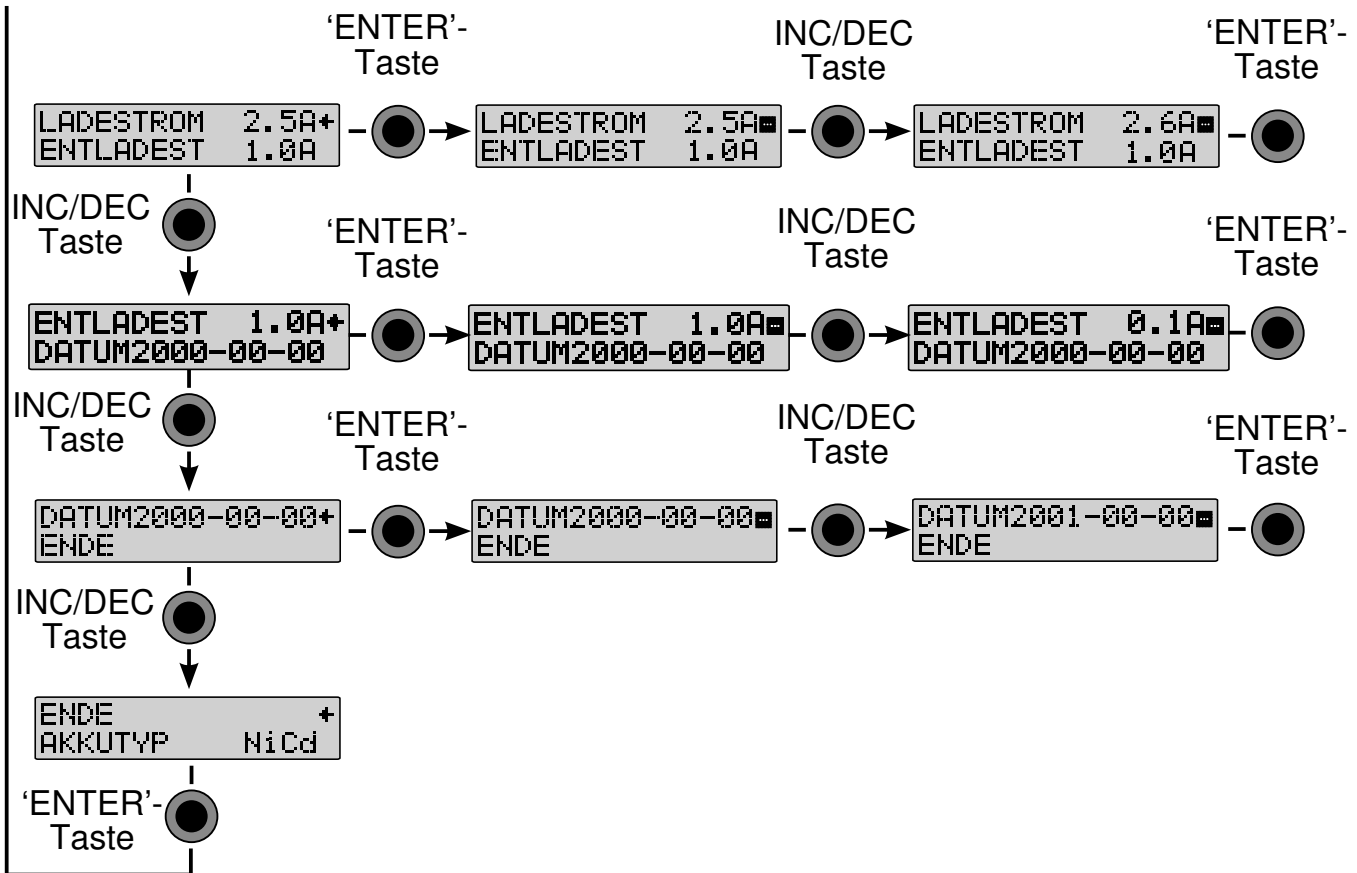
'ENTER'-
Taste

INC/DEC
Taste

'ENTER'-
Taste

LADESTROM 2.5A+
ENTLADEST 1.0A

LADESTROM 2.5A
ENTLADEST 1.0A

LADESTROM 2.6A
ENTLADEST 1.0A

INC/DEC
Taste

'ENTER'-
Taste

INC/DEC
Taste

'ENTER'-
Taste

ENTLADEST 1.0A+
DATUM2000-00-00

ENTLADEST 1.0A
DATUM2000-00-00

ENTLADEST 0.1A
DATUM2000-00-00

INC/DEC
Taste

'ENTER'-
Taste

INC/DEC
Taste

'ENTER'-
Taste

DATUM2000-00-00+
ENDE

DATUM2000-00-00
ENDE

DATUM2001-00-00
ENDE

INC/DEC
Taste

ENDE +
AKKUTYP NiCd

'ENTER'-
Taste